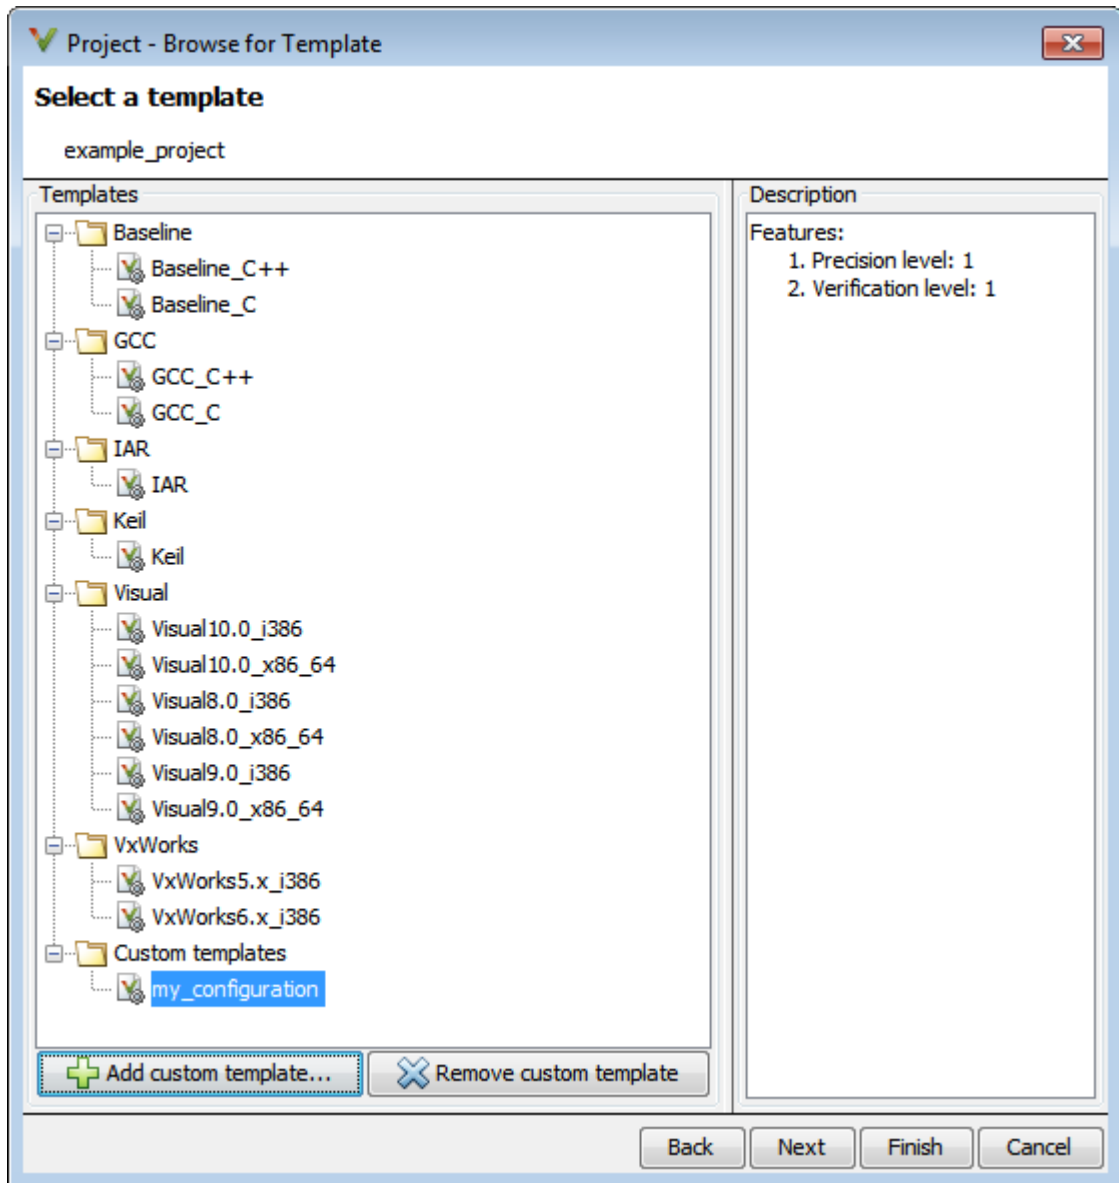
Project - Browse for Template

Select a template

example_project

Templates

Baseline
Baseline_C++
Baseline_C
GCC
GCC_C++
GCC_C
IAR
IAR
Keil
Keil
Visual
Visual10.0_i386
Visual10.0_x86_64
Visual8.0_i386
Visual8.0_x86_64
Visual9.0_i386
Visual9.0_x86_64
VxWorks
VxWorks5.x_i386
VxWorks6.x_i386
Custom templates
my_configuration

Add custom template...
Remove custom template

Description

Features:
1. Precision level: 1
2. Verification level: 1

Back
Next
Finish
Cancel